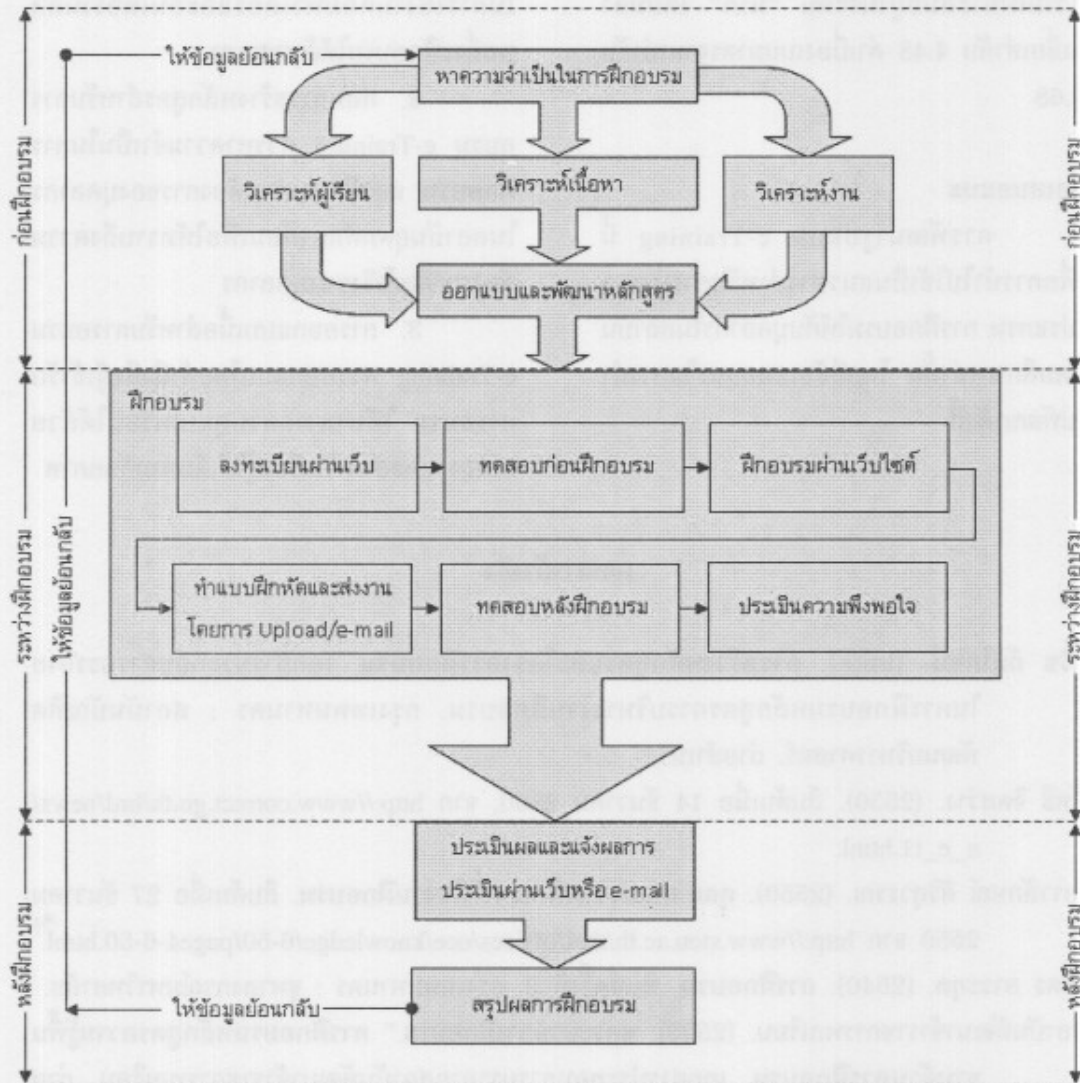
ก่อนฝึกอบรม

ให้ข้อมูลย้อนกลับ

หาความจำเป็นในการฝึกอบรม

วิเคราะห์ผู้เรียน

วิเคราะห์เนื้อหา

วิเคราะห์งาน

ออกแบบและพัฒนาหลักสูตร

ก่อนฝึกอบรม

ระหว่างฝึกอบรม

ให้ข้อมูลย้อนกลับ

ฝึกอบรม

ลงทะเบียนผ่านเว็บ

ทดสอบก่อนฝึกอบรม

ฝึกอบรมผ่านเว็บไซต์

ทำแบบฝึกหัดและส่งงาน โดยการ Upload/e-mail

ทดสอบหลังฝึกอบรม

ประเมินความพึงพอใจ

ระหว่างฝึกอบรม

หลังฝึกอบรม

ประเมินผลและแจ้งผลการประเมินผ่านเว็บหรือ e-mail

ให้ข้อมูลย้อนกลับ

สรุปผลการฝึกอบรม

หลังฝึกอบรม